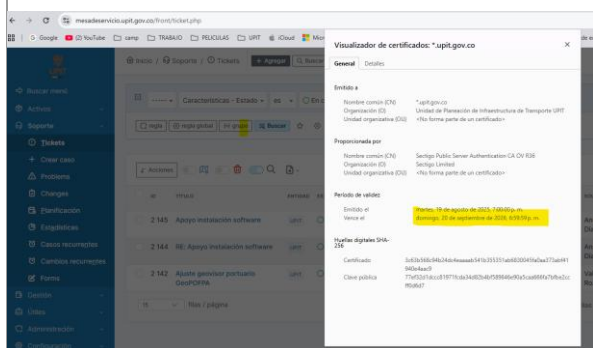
mesadeservicio.upit.gov.co/front/ticket.php

Google (2) YouTube camp TRABAJO PELICULAS UPIT iCloud Mic

Inicio / Soporte / Tickets + Agregar Buscar

Buscar menú
Activos
Soporte
Tickets
Crear caso
Problemas
Changes
Planificación
Estadísticas
Casos recurrentes
Cambios recurrentes
Forms
Gestión
Útiles
Administración
Configuración

Características - Estado - es - En c

regla regla global En grupo Buscar

Acciones

ID TÍTULO ESTADO

2145 Apoyo instalación software

2144 RE: Apoyo instalación software

2142 Ajuste genvisor portuario GeoPOPPA

15 filas / página

Visualizador de certificados: *.upit.gov.co ×

General Detalles

Emitido a

Nombre común (CN) *.upit.gov.co
Organización (O) Unidad de Planeación de Infraestructura de Transporte UPIT
Unidad organizativa (OU) <No forma parte un certificado>

Proporcionado por

Nombre común (CN) Sectigo Public Server Authentication CA OV R36
Organización (O) Sectigo Limited
Unidad organizativa (OU) <No forma parte un certificado>

Período de validez

Emitido el martes, 19 de agosto de 2025, 7:00:00 p. m.
Vence el domingo, 20 de septiembre de 2026, 6:59:59 p. m.

Huellas digitales SHA-256

Certificado 0c6b366b94b34dc4eeaaab541b355351ab6000049a0aa373ab441840e4aac9
Clave pública 77e032d1dccc819771cda34d82b4b1589648e90a5caa888fa7bfbe2cc9f0d6d7